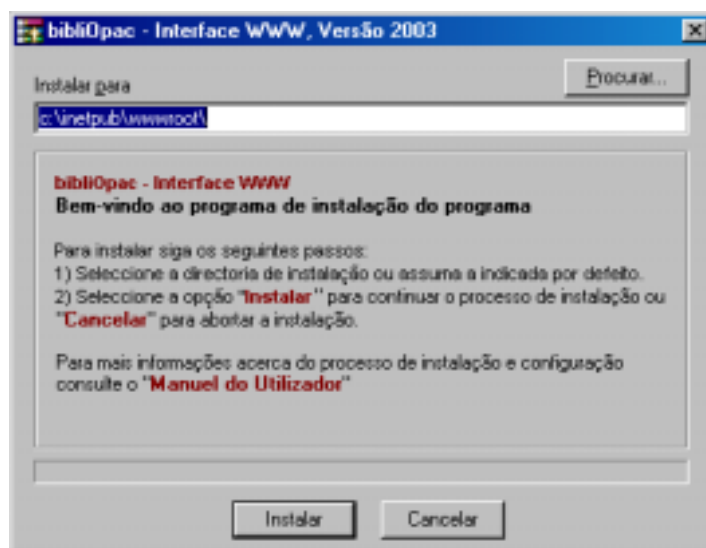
bibliOpac - Interface WWW, Versão 2003

Instalar para

Procurar...

c:\inetpub\wwwroot\

bibliOpac - Interface WWW
Bem-vindo ao programa de instalação do programa

Para instalar siga os seguintes passos:
1) Seleccione a directoria de instalação ou assuma a indicada por defeito.
2) Seleccione a opção "Instalar" para continuar o processo de instalação ou "Cancelar" para abortar a instalação.

Para mais informações acerca do processo de instalação e configuração consulte o "Manuel do Utilizador"

Instalar

Cancelar